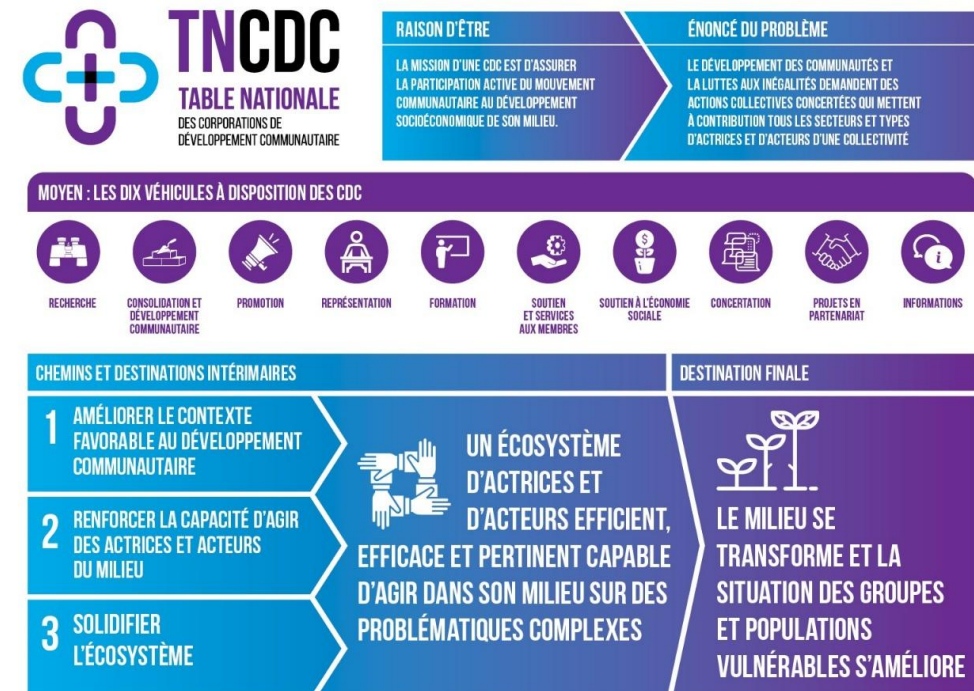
TNCDC
TABLE NATIONALE
DES CORPORATIONS DE DÉVELOPPEMENT COMMUNAUTAIRE

RAISON D'ÊTRE

LA MISSION D'UNE CDC EST D'ASSURER LA PARTICIPATION ACTIVE DU MOUVEMENT COMMUNAUTAIRE AU DÉVELOPPEMENT SOCIOÉCONOMIQUE DE SON MILIEU.

ÉNONCÉ DU PROBLÈME

LE DÉVELOPPEMENT DES COMMUNAUTÉS ET LA LUTTES AUX INÉGALITÉS DEMANDENT DES ACTIONS COLLECTIVES CONCERTÉES QUI METTENT À CONTRIBUTION TOUS LES SECTEURS ET TYPES D'ACTRICES ET D'ACTEURS D'UNE COLLECTIVITÉ

MOYEN : LES DIX VÉHICULES À DISPOSITION DES CDC

RECHERCHE

CONSOLIDATION ET DÉVELOPPEMENT COMMUNAUTAIRE

PROMOTION

REPRÉSENTATION

FORMATION

SOUTIEN ET SERVICES AUX MEMBRES

SOUTIEN À L'ÉCONOMIE SOCIALE

CONCERTATION

PROJETS EN PARTENARIAT

INFORMATIONS

CHEMINS ET DESTINATIONS INTÉRIMAIRES

1 AMÉLIORER LE CONTEXTE FAVORABLE AU DÉVELOPPEMENT COMMUNAUTAIRE

2 RENFORCER LA CAPACITÉ D'AGIR DES ACTRICES ET ACTEURS DU MILIEU

3 SOLIDIFIER L'ÉCOSYSTÈME

UN ÉCOSYSTÈME D'ACTRICES ET D'ACTEURS EFFICIENT, EFFICACE ET PERTINENT CAPABLE D'AGIR DANS SON MILIEU SUR DES PROBLÉMATIQUES COMPLEXES

DESTINATION FINALE

LE MILIEU SE TRANSFORME ET LA SITUATION DES GROUPES ET POPULATIONS VULNÉRABLES S'AMÉLIORE